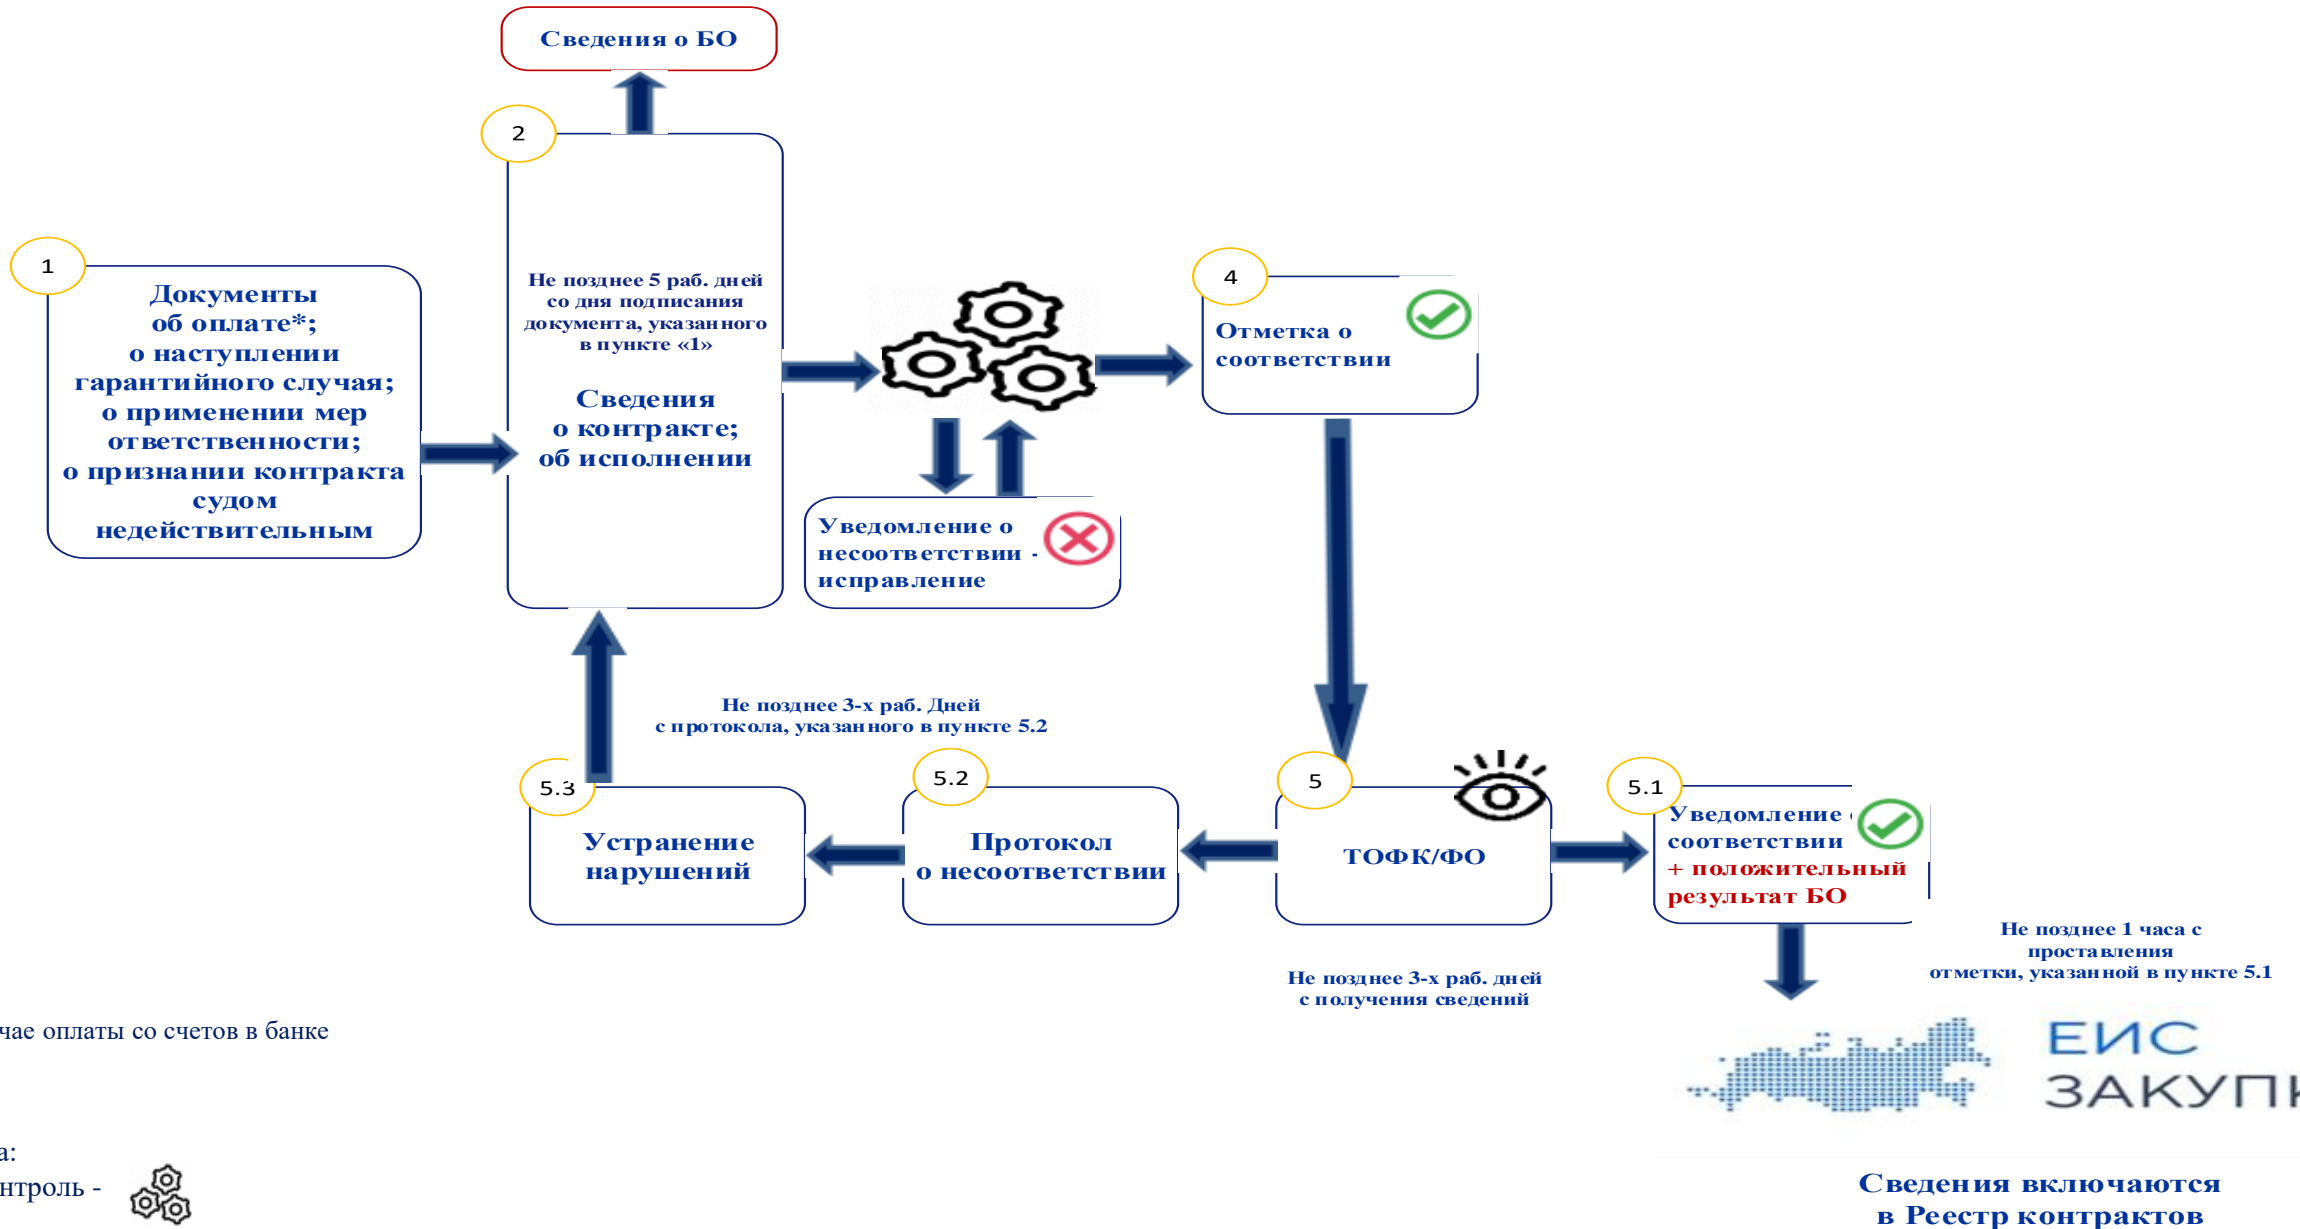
Сведения о БО

2

1

Документы об оплате*; о наступлении гарантийного случая; о применении мер ответственности; о признании контракта судом недействительным

Не позднее 5 раб. дней со дня подписания документа, указанного в пункте «1»

Сведения о контракте; об исполнении

4

Отметка о соответствии

Уведомление о несоответствии - исправление

Не позднее 3-х раб. Дней с протокола, указанного в пункте 5.2

5.3

Устранение нарушений

5.2

Протокол о несоответствии

5

ТОФК/ФО

5.1

Уведомление о соответствии + положительный результат БО

Не позднее 1 часа с проставления отметки, указанной в пункте 5.1

Не позднее 3-х раб. дней с получения сведений

чае оплаты со счетов в банке

ЕИС ЗАКУП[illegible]

а:

нтроль -

Сведения включаются в Реестр контрактов